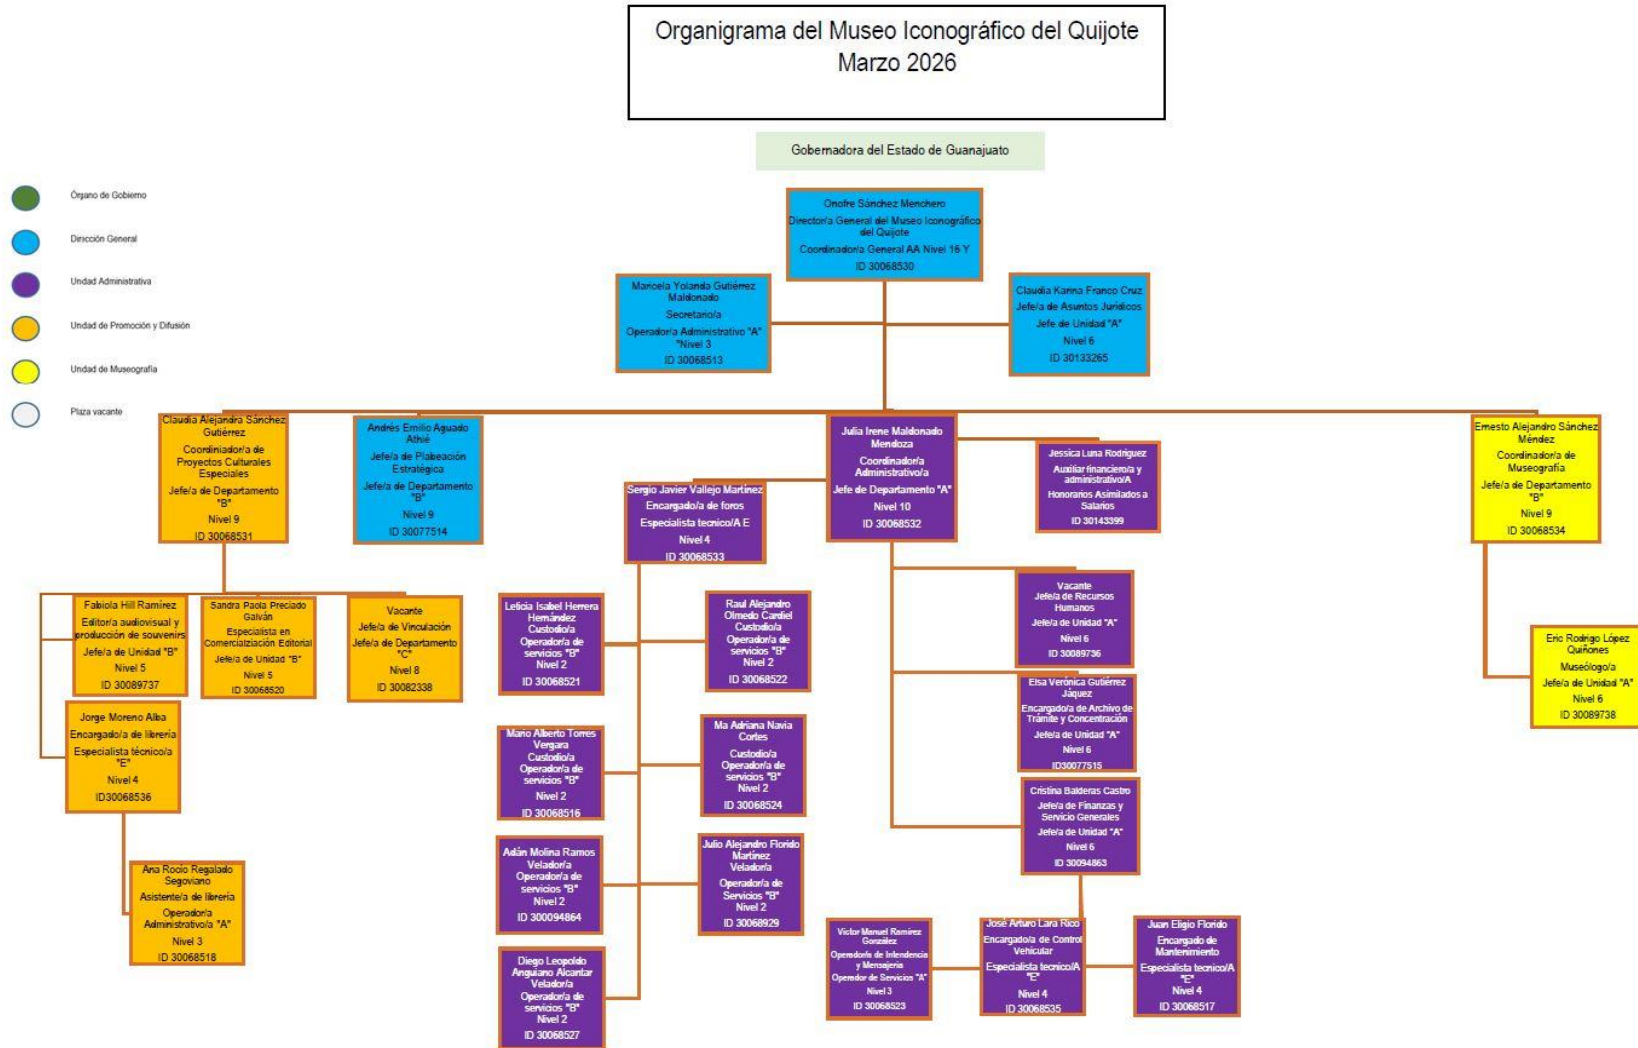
Organigrama del Museo Iconográfico del Quijote
Marzo 2026

Gobernadora del Estado de Guanajuato

Órgano de Gobierno
Dirción General
Unidad Administrativa
Unidad de Promoción y Difusión
Unidad de Museografía
Plaza vacante

Onofre Sánchez Menchero
Director/a General del Museo Iconográfico del Quijote
Coordinador/a General AA Nivel 16 Y
ID 30068530

Marcela Yolanda Gutiérrez Maldonado
Secretario/a
Operador/a Administrativo "A" "Nivel 3
ID 30068513

Claudia Karina Franco Cruz
Jefe/a de Asuntos Jurídicos
Jefe de Unidad "A"
Nivel 6
ID 30133265

Claudia Alejandra Sánchez Gutiérrez
Coordiniador/a de Proyectos Culturales Especiales
Jefe/a de Departamento "B"
Nivel 9
ID 30068531

Andrés Emilio Aguado Athié
Jefe/a de Plabeación Estratégica
Jefe/a de Departamento "B"
Nivel 9
ID 30077514

Julia Irene Maldonado Mendoza
Coordinador/a Administrativo/a
Jefe de Departamento "A"
Nivel 10
ID 30068532

Jessica Luna Rodríguez
Auxiliar financiero/a y administrativo/A
Honorarios Asimilados a Salarios
ID 30143399

Ernesto Alejandro Sánchez Méndez
Coordinador/a de Museografía
Jefe/a de Departamento "B"
Nivel 9
ID 30068534

Sergio Javier Vallejo Martínez
Encargado/a de foros
Especialista tecnico/A E
Nivel 4
ID 30068533

Fabiola Hill Ramírez
Editor/a audiovisual y producción de souvenirs
Jefe/a de Unidad "B"
Nivel 5
ID 30089737

Sandra Paola Preciado Galván
Especialista en Comercialización Editorial
Jefe/a de Unidad "B"
Nivel 5
ID 30068520

Vacante
Jefe/a de Vinculación
Jefe/a de Departamento "C"
Nivel 8
ID 30082338

Leticia Isabel Herrera Hernández
Custodio/a
Operador/a de servicios "B"
Nivel 2
ID 30068521

Raul Alejandro Olmedo Cardiel
Custodio/a
Operador/a de servicios "B"
Nivel 2
ID 30068522

Vacante
Jefe/a de Recursos Humanos
Jefe/a de Unidad "A"
Nivel 6
ID 30089736

Eric Rodrigo López Quiñones
Museólogo/a
Jefe/a de Unidad "A"
Nivel 6
ID 30089738

Jorge Moreno Alba
Encargado/a de librería
Especialista técnico/a "E"
Nivel 4
ID30068536

Elsa Verónica Gutiérrez Jáquez
Encargado/a de Archivo de Trámite y Concentración
Jefe/a de Unidad "A"
Nivel 6
ID30077515

Mario Alberto Torres Vergara
Custodio/a
Operador/a de servicios "B"
Nivel 2
ID 30068516

Ma Adriana Navia Cortes
Custodio/a
Operador/a de servicios "B"
Nivel 2
ID 30068524

Cristina Balderas Castro
Jefe/a de Finanzas y Servicio Generales
Jefe/a de Unidad "A"
Nivel 6
ID 30094863

Adán Molina Ramos
Velador/a
Operador/a de servicios "B"
Nivel 2
ID 300094864

Julio Alejandro Florido Martínez
Velador/a
Operador/a de Servicios "B"
Nivel 2
ID 30068929

Ana Rocío Regalado Segoviano
Asistente/a de librería
Operador/a Administrativo/a "A"
Nivel 3
ID 30068518

Víctor Manuel Ramírez González
Operador/a de Intendencia y Mensajería
Operdor de Servicios "A"
Nivel 3
ID 30068523

José Arturo Lara Rico
Encargado/a de Control Vehicular
Especialista tecnico/A "E"
Nivel 4
ID 30068535

Juan Eligio Florido
Encargado de Mantenimiento
Especialista tecnico/A "E"
Nivel 4
ID 30068517

Diego Leopoldo Anguiano Alcantar
Velador/a
Operador/a de servicios "B"
Nivel 2
ID 30068527